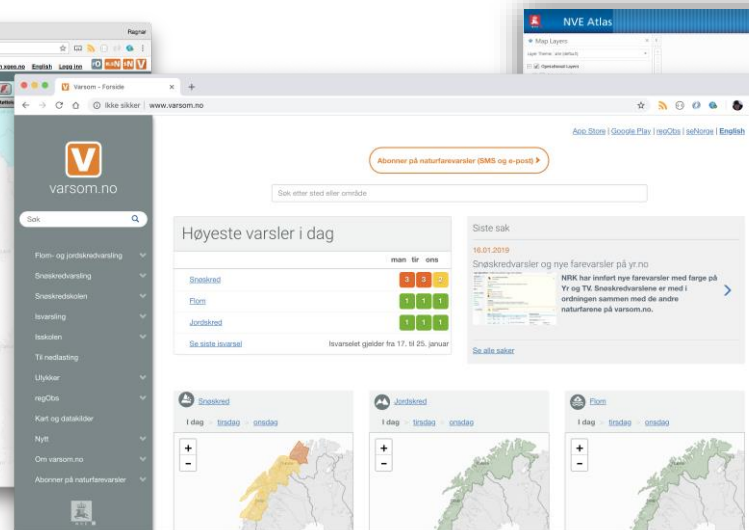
Ragnar

n.sges.no English Logg inn

NVE Atlas

Map Layers

Operational Layers

Varsom - Forside

Ikke sikker | www.varsom.no

App Store | Google Play | regObs | seNorge | English

varsom.no

Søk

Flom- og jordskredvarsling

Snøskredvarsling

Snøskredskolen

Isvarsling

Isskolen

Til nedlasting

Ulykker

regObs

Kart og datakilder

Nytt

Om varsom.no

Abonner på naturfarevarsler

Abonner på naturfarevarsler (SMS og e-post)

Søk etter sted eller område

Høyeste varsler i dag

| | man | tir | ons |
|---|---|---|---|
| Snøskred | 3 | 3 | 2 |
| Flom | 1 | 1 | 1 |
| Jordskred | 1 | 1 | 1 |

Se siste isvarsel

Isvarselet gjelder fra 17. til 25. januar

Siste sak

16.01.2019

Snøskredvarsler og nye farevarsler på yr.no

NRK har innført nye farevarsler med farge på Yr og TV. Snøskredvarslene er med i ordningen sammen med de andre naturfarene på varsom.no.

Se alle saker

Snøskred

I dag tirsdag onsdag

Jordskred

I dag tirsdag onsdag

Flom

I dag tirsdag onsdag